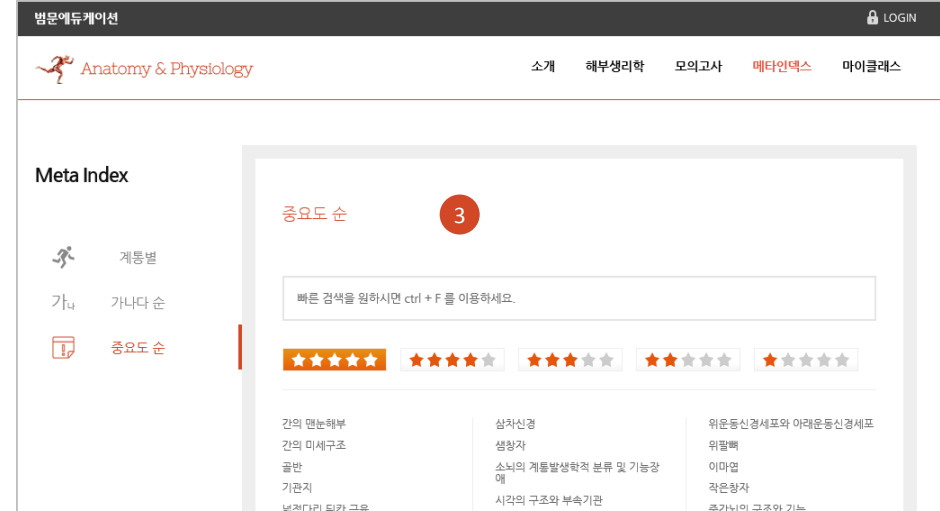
범문에듀케이션

LOGIN

Anatomy & Physiology

소개 해부생리학 모의고사 메타인덱스 마이클래스

Meta Index

계통별

가나

가나다 순

중요도 순

중요도 순

3

빠른 검색을 원하시면 ctrl + F 를 이용하세요.

간의 맨눈해부
간의 미세구조
골반
기관지
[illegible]

삼차신경
샘창자
소뇌의 계통발생학적 분류 및 기능장애
시각의 구조와 부속기관

위운동신경세포와 아래운동신경세포
위팔뼈
이마엽
작은창자
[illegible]